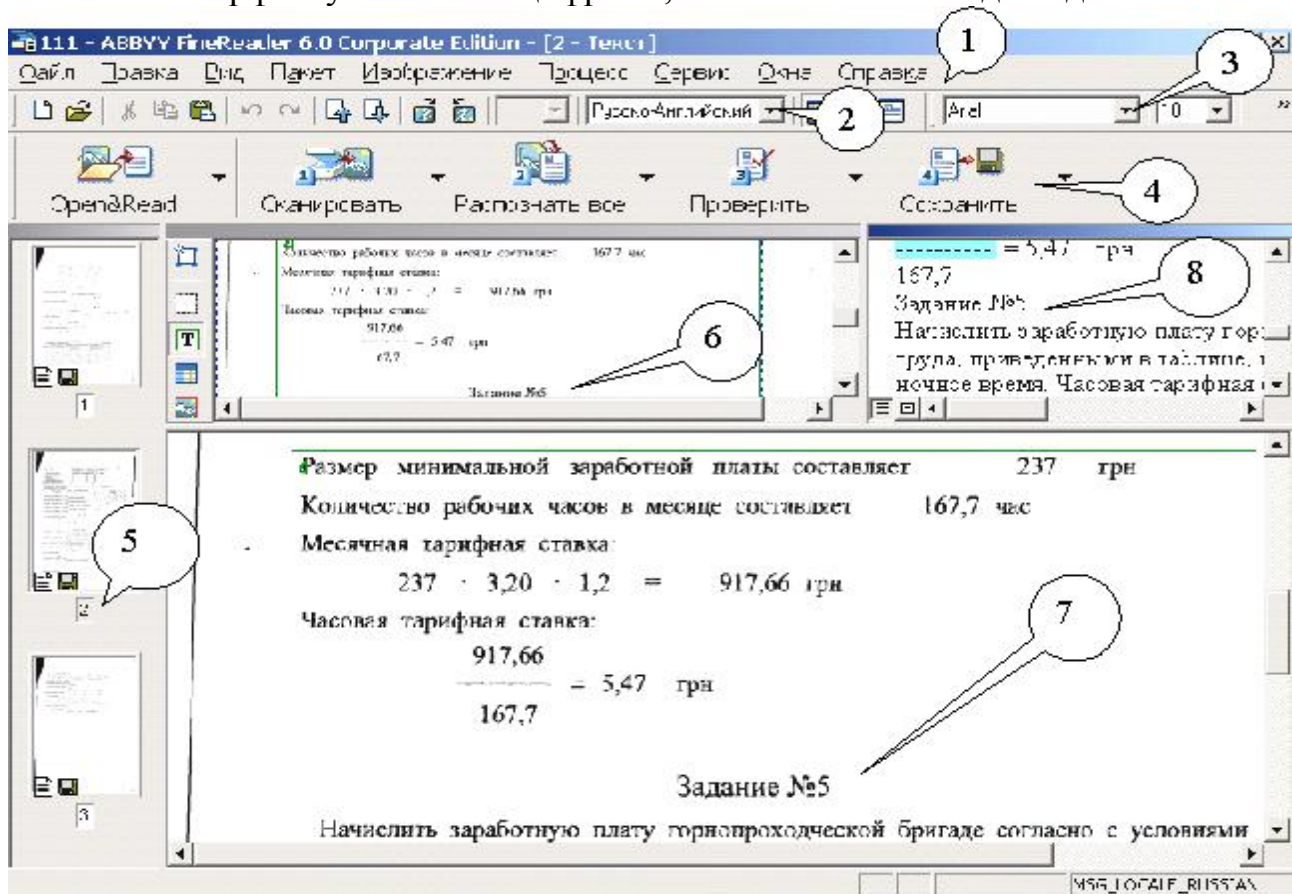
111 - ABBYY FineReader 6.0 Corporate Edition - [2 - Текст]

Файл Правка Вид Пакет Изображение Процесс Сервис Окно Справка

Русско-Английский

Arial

10

1

2

3

4

Open&Read

Сканировать

Распознать все

Проверить

Сохранить

Количество рабочих часов в месяце составляет 167,7 час

Месячная тарифная ставка:

237 · 3,20 · 1,2 = 917,66 грн

Часовая тарифная ставка:

917,66

= 5,47 грн

167,7

Задание №5

6

---------- = 5,47 грн

167,7

Задание №5

Начислить заработную плату гор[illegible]

труда, приведенными в таблице, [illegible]

ночное время. Часовая тарифная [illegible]

8

1

5

2

3

Размер минимальной заработной платы составляет 237 грн

Количество рабочих часов в месяце составляет 167,7 час

Месячная тарифная ставка:

237 · 3,20 · 1,2 = 917,66 грн

Часовая тарифная ставка:

$\frac{917,66}{167,7} = 5,47$ грн

7

Задание №5

Начислить заработную плату горнопроходческой бригаде согласно с условиями

MSG_LOCALE_RUSSIAN